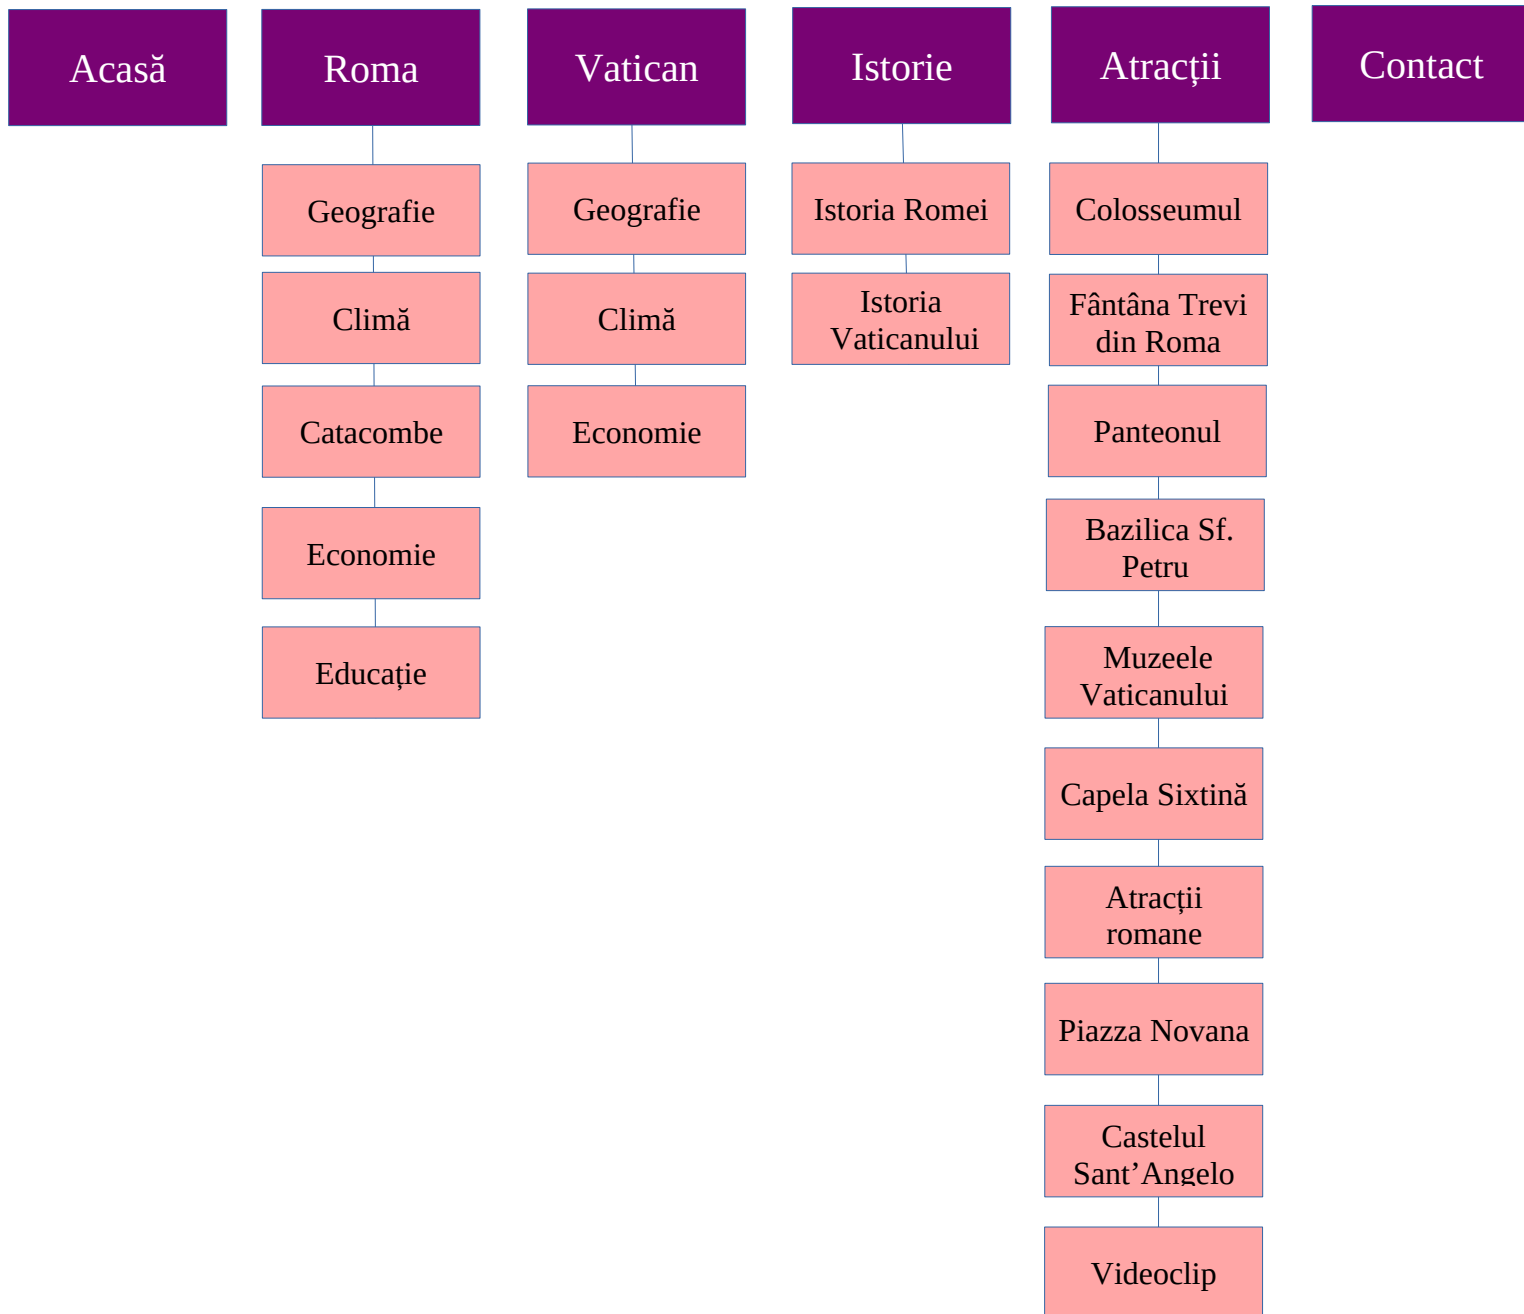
Acasă

Roma

Geografie

Climă

Catacombe

Economie

Educație

Vatican

Geografie

Climă

Economie

Istorie

Istoria Romei

Istoria Vaticanului

Atracții

Colosseumul

Fântâna Trevi din Roma

Panteonul

Bazilica Sf. Petru

Muzeele Vaticanului

Capela Sixtină

Atracții romane

Piazza Novana

Castelul Sant’Angelo

Videoclip

Contact